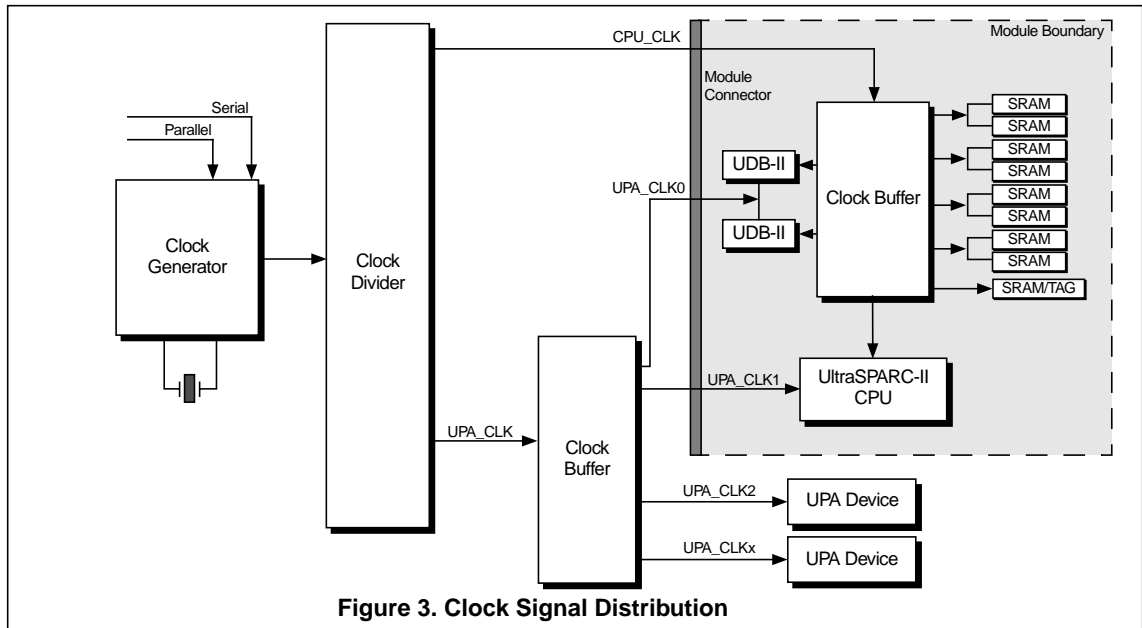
Module Boundary

CPU_CLK

Module Connector

Serial

Parallel

Clock Generator

Clock Divider

UDB-II

UDB-II

UPA_CLK0

Clock Buffer

SRAM
SRAM
SRAM
SRAM
SRAM
SRAM
SRAM
SRAM
SRAM/TAG

UPA_CLK1

UltraSPARC-II CPU

UPA_CLK

Clock Buffer

UPA_CLK2

UPA Device

UPA_CLKx

UPA Device

Figure 3. Clock Signal Distribution